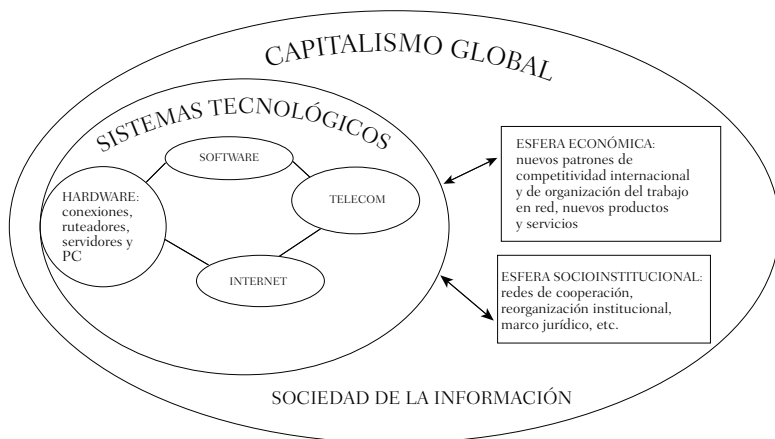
CAPITALISMO GLOBAL

SISTEMAS TECNOLÓGICOS

SOFTWARE

HARDWARE: conexiones, ruteadores, servidores y PC

TELECOM

INTERNET

ESFERA ECONÓMICA: nuevos patrones de competitividad internacional y de organización del trabajo en red, nuevos productos y servicios

ESFERA SOCIOINSTITUCIONAL: redes de cooperación, reorganización institucional, marco jurídico, etc.

SOCIEDAD DE LA INFORMACIÓN